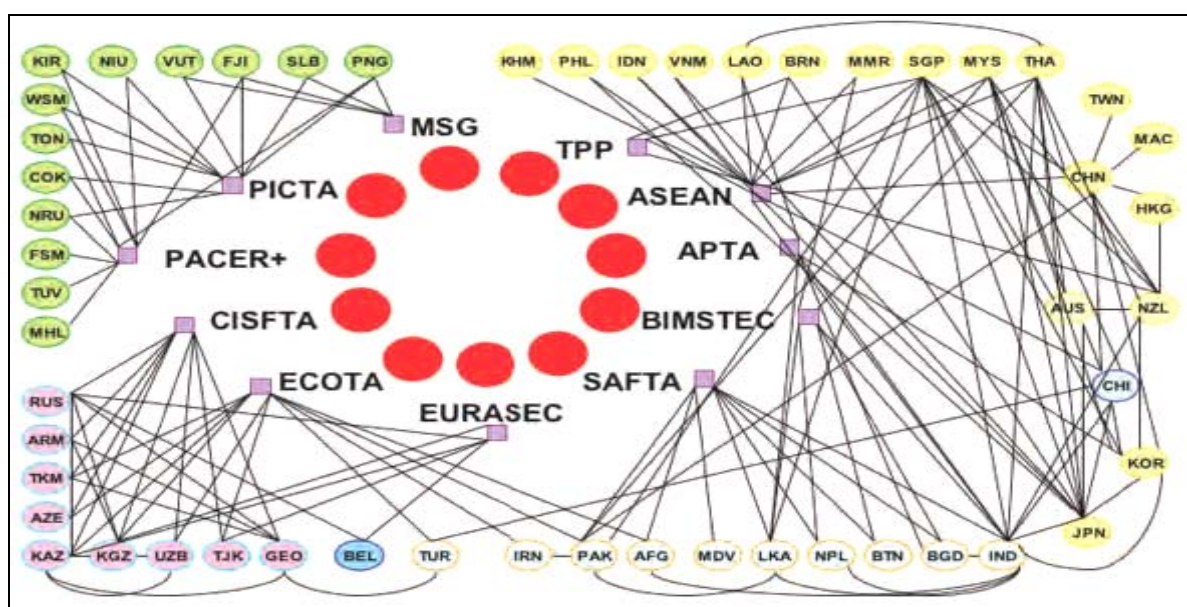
KIR NIU VUT FJI SLB PNG
WSM
TON
COK
NRU
FSM
TUV
MHL
MSG
PICTA
PACER+
CISFTA
ECOTA
EURASEC
TPP
ASEAN
APTA
BIMSTEC
SAFTA
KHM PHL IDN VNM LAO BRN MMR SGP MYS THA
TWN
MAC
CHN
HKG
AUS
NZL
CHI
KOR
JPN
RUS
ARM
TKM
AZE
KAZ KGZ UZB TJK GEO BEL TUR
IRN PAK AFG MDV LKA NPL BTN BGD IND